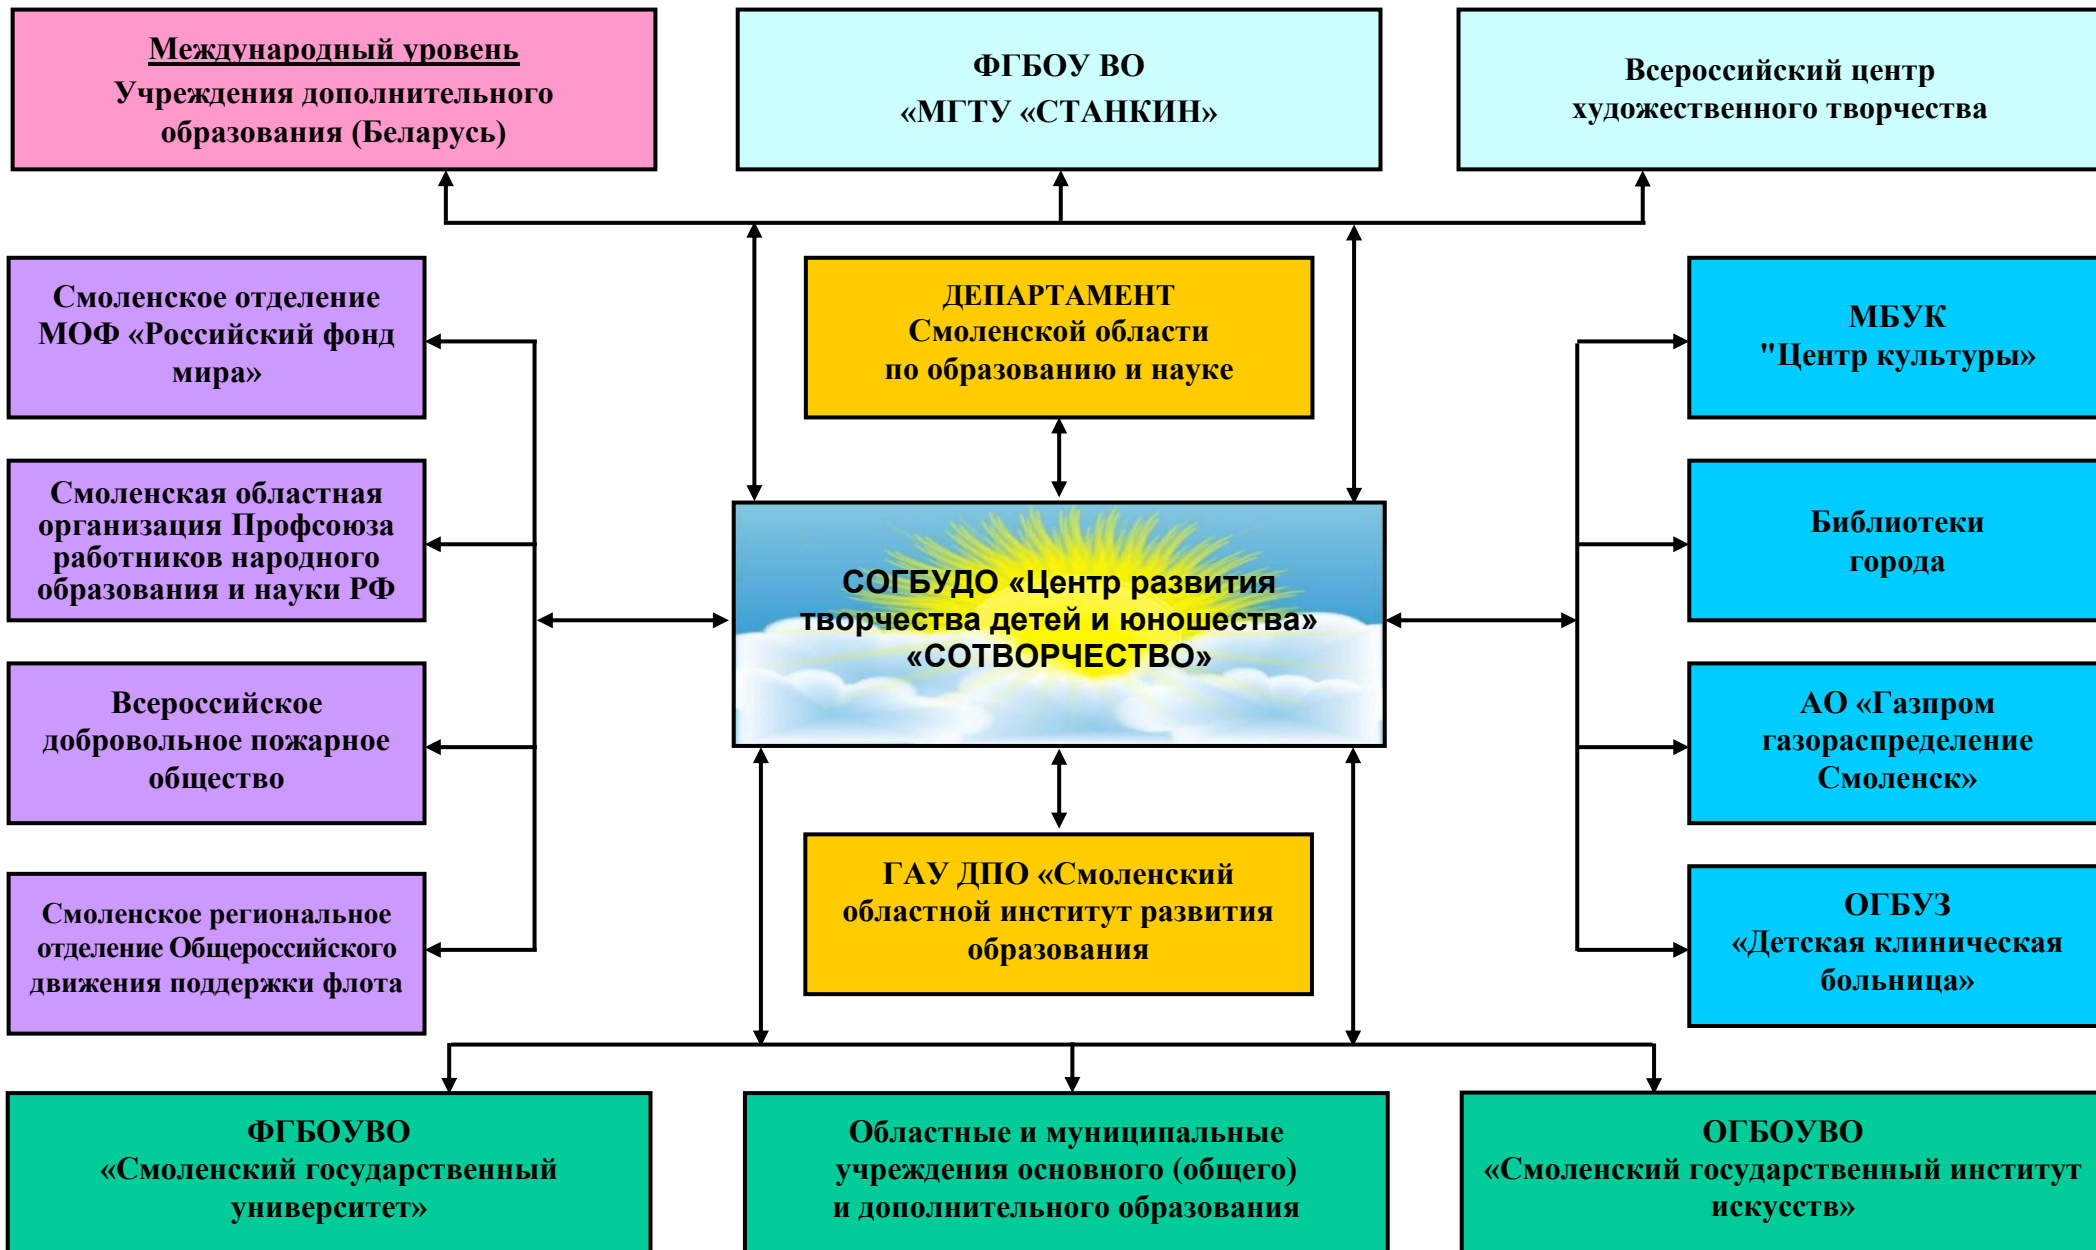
Международный уровень
Учреждения дополнительного образования (Беларусь)

ФГБОУ ВО
«МГТУ «СТАНКИН»

Всероссийский центр художественного творчества

Смоленское отделение МОФ «Российский фонд мира»

ДЕПАРТАМЕНТ
Смоленской области по образованию и науке

МБУК
"Центр культуры»

Смоленская областная организация Профсоюза работников народного образования и науки РФ

СОГБУДО «Центр развития творчества детей и юношества» «СОТВОРЧЕСТВО»

Библиотеки города

Всероссийское добровольное пожарное общество

АО «Газпром газораспределение Смоленск»

Смоленское региональное отделение Общероссийского движения поддержки флота

ГАУ ДПО «Смоленский областной институт развития образования

ОГБУЗ
«Детская клиническая больница»

ФГБОУВО
«Смоленский государственный университет»

Областные и муниципальные учреждения основного (общего) и дополнительного образования

ОГБОУВО
«Смоленский государственный институт искусств»